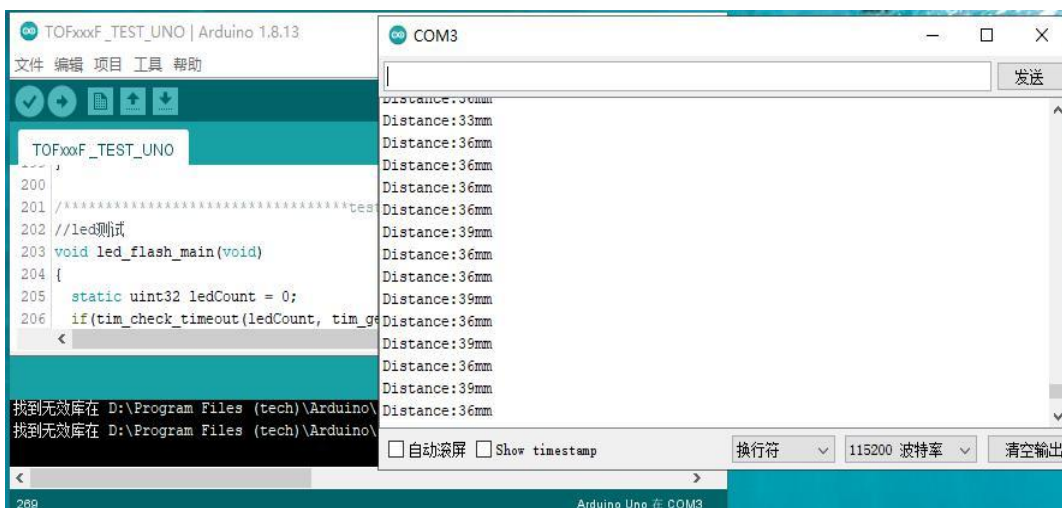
TOFxxxF_TEST_UNO | Arduino 1.8.13

文件 编辑 项目 工具 帮助

TOFxxxF_TEST_UNO

200
201 /*******************************test
202 //led测试
203 void led_flash_main(void)
204 {
205 static uint32 ledCount = 0;
206 if(tim_check_timeout(ledCount, tim_ge

找到无效库在 D:\Program Files (tech)\Arduino\
找到无效库在 D:\Program Files (tech)\Arduino\

269

Arduino Uno 在 COM3

COM3

发送

Distance:36mm
Distance:33mm
Distance:36mm
Distance:36mm
Distance:36mm
Distance:36mm
Distance:39mm
Distance:36mm
Distance:36mm
Distance:36mm
Distance:39mm
Distance:36mm
Distance:39mm
Distance:36mm
Distance:39mm
Distance:36mm

自动滚屏 Show timestamp

换行符

115200 波特率

清空输出